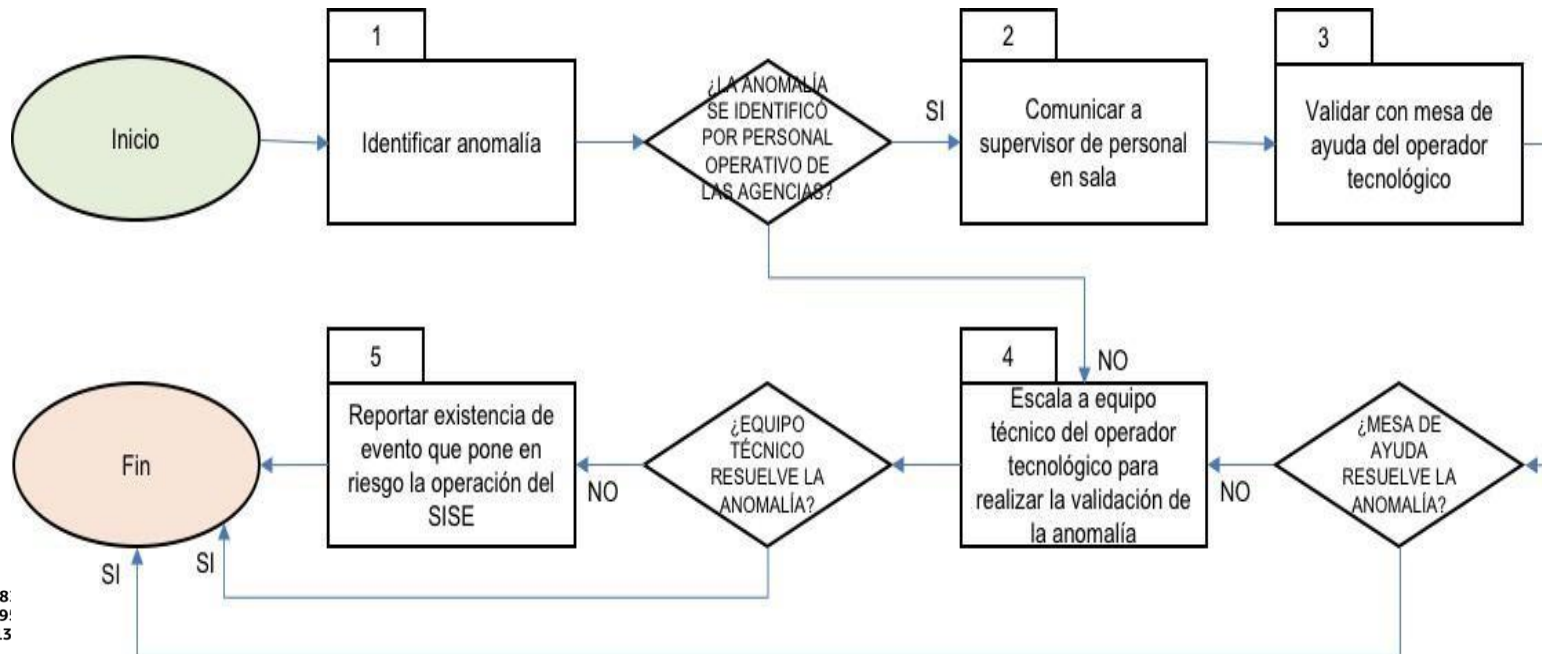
Inicio

1

Identificar anomalía

¿LA ANOMALÍA SE IDENTIFICÓ POR PERSONAL OPERATIVO DE LAS AGENCIAS?

SI

2

Comunicar a supervisor de personal en sala

3

Validar con mesa de ayuda del operador tecnológico

NO

4

Escala a equipo técnico del operador tecnológico para realizar la validación de la anomalía

¿MESA DE AYUDA RESUELVE LA ANOMALÍA?

NO

¿EQUIPO TÉCNICO RESUELVE LA ANOMALÍA?

NO

5

Reportar existencia de evento que pone en riesgo la operación del SISE

Fin

SI

SI

8
9
3